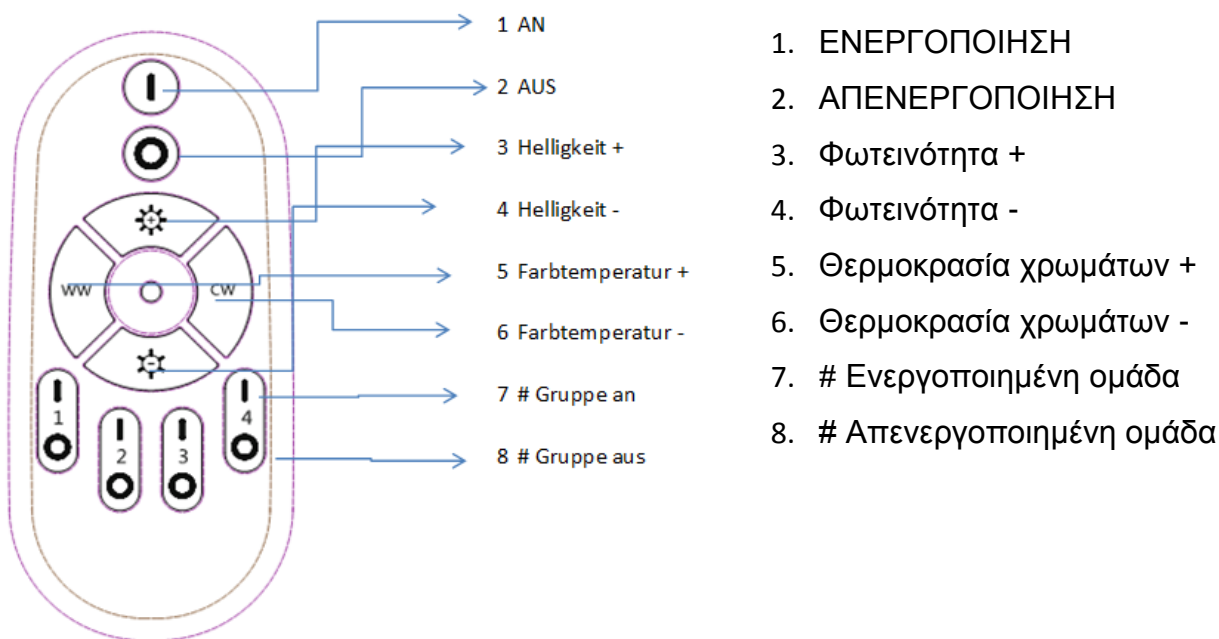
WW

CW

1

2

3

4

1 AN

2 AUS

3 Helligkeit +

4 Helligkeit -

5 Farbtemperatur +

6 Farbtemperatur -

7 # Gruppe an

8 # Gruppe aus

1. ΕΝΕΡΓΟΠΟΙΗΣΗ
2. ΑΠΕΝΕΡΓΟΠΟΙΗΣΗ
3. Φωτεινότητα +
4. Φωτεινότητα -
5. Θερμοκρασία χρωμάτων +
6. Θερμοκρασία χρωμάτων -
7. # Ενεργοποιημένη ομάδα
8. # Απενεργοποιημένη ομάδα